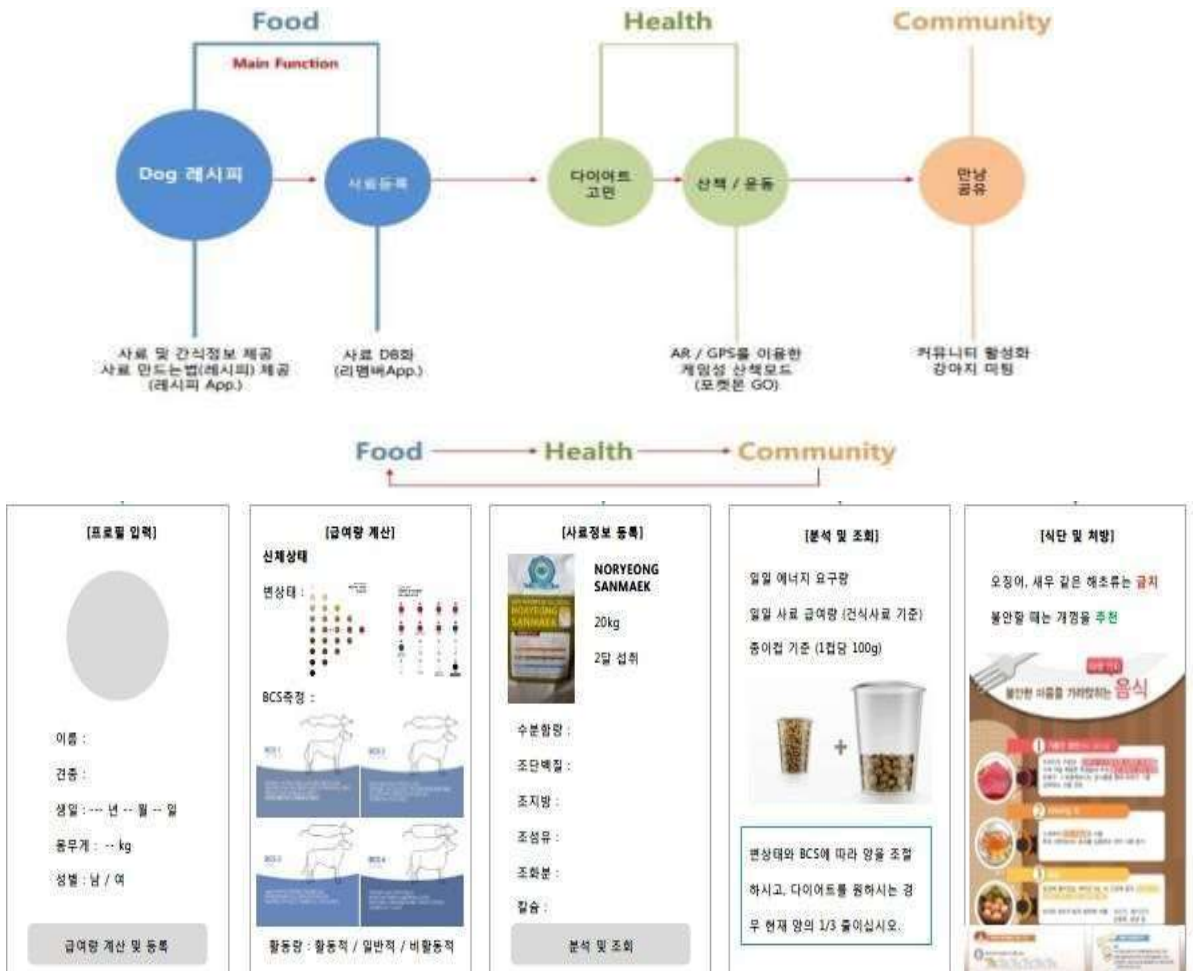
Food

Main Function

Dog 레시피

사료등록

Health

다이어트 고민

산책 / 운동

Community

만남 공유

사료 및 간식정보 제공
사료 만드는법(레시피) 제공
(레시피 App.)

사료 DB화
(리멤버App.)

AR / GPS를 이용한
게임성 산책모드
(포켓몬 GO)

커뮤니티 활성화
강아지 미팅

Food → Health → Community

[프로필 입력]

이름 :

견종 :

생일 : --- 년 -- 월 -- 일

몸무게 : -- kg

성별 : 남 / 여

급여량 계산 및 등록

[급여량 계산]

신체상태

변상태 :

BCS측정 :

활동량 : 활동적 / 일반적 / 비활동적

[사료정보 등록]

NORYEONG SANMAEK

20kg

2달 섭취

수분함량 :

조단백질 :

조지방 :

조섬유 :

조회분 :

칼슘 :

분석 및 조회

[분석 및 조회]

일일 에너지 요구량

일일 사료 급여량 (건식사료 기준)

종이컵 기준 (1컵당 100g)

변상태와 BCS에 따라 양을 조절하시고, 다이어트를 원하시는 경우 현재 양의 1/3 줄이십시오.

[식단 및 처방]

오징어, 새우 같은 해초류는 금지

불안할 때는 개껌을 추천

불안한 마음을 가라앉히는 음식

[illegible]